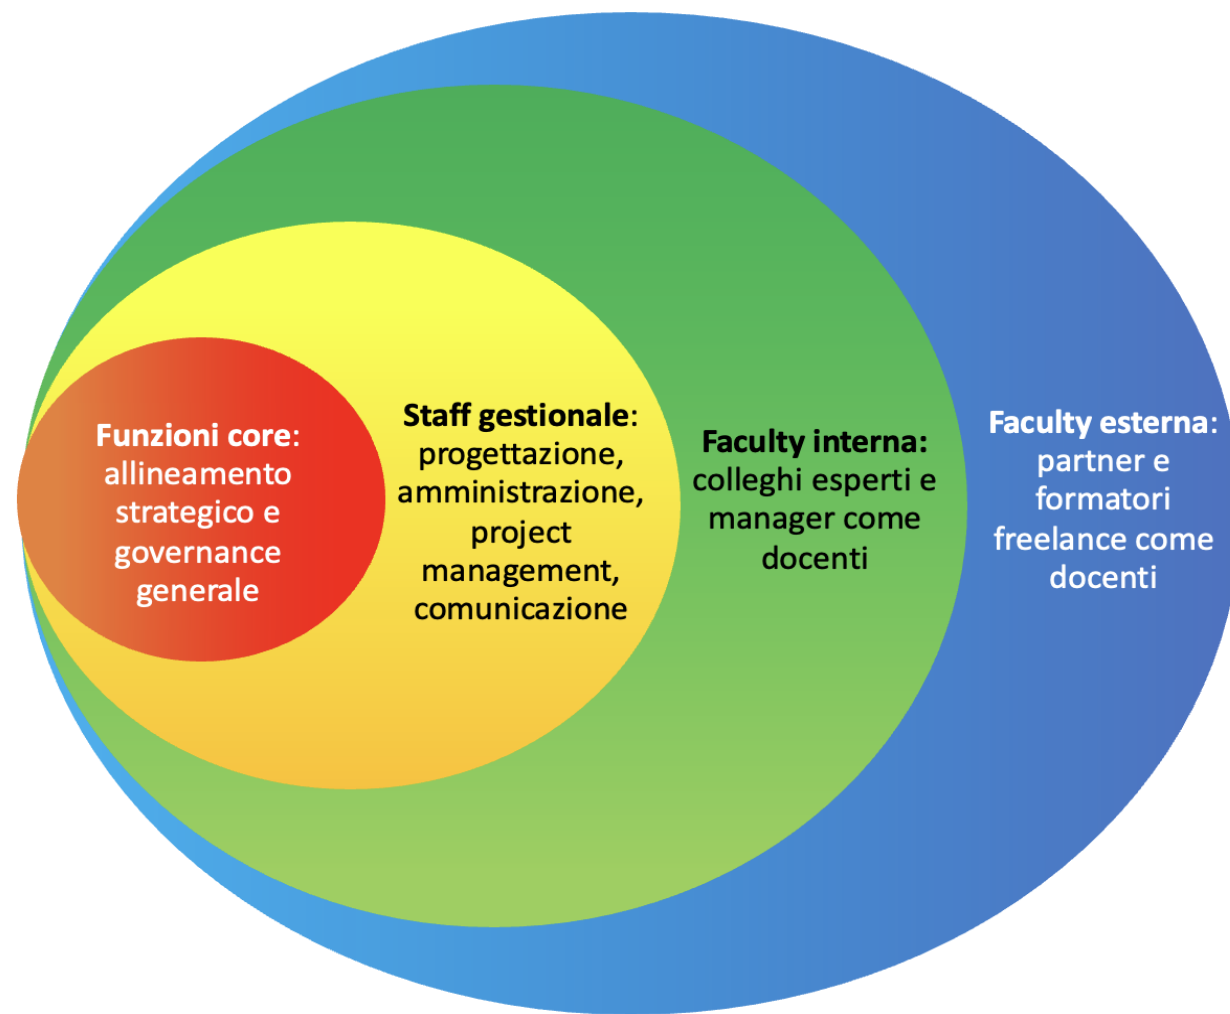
Funzioni core: allineamento strategico e governance generale

Staff gestionale: progettazione, amministrazione, project management, comunicazione

Faculty interna: colleghi esperti e manager come docenti

Faculty esterna: partner e formatori freelance come docenti